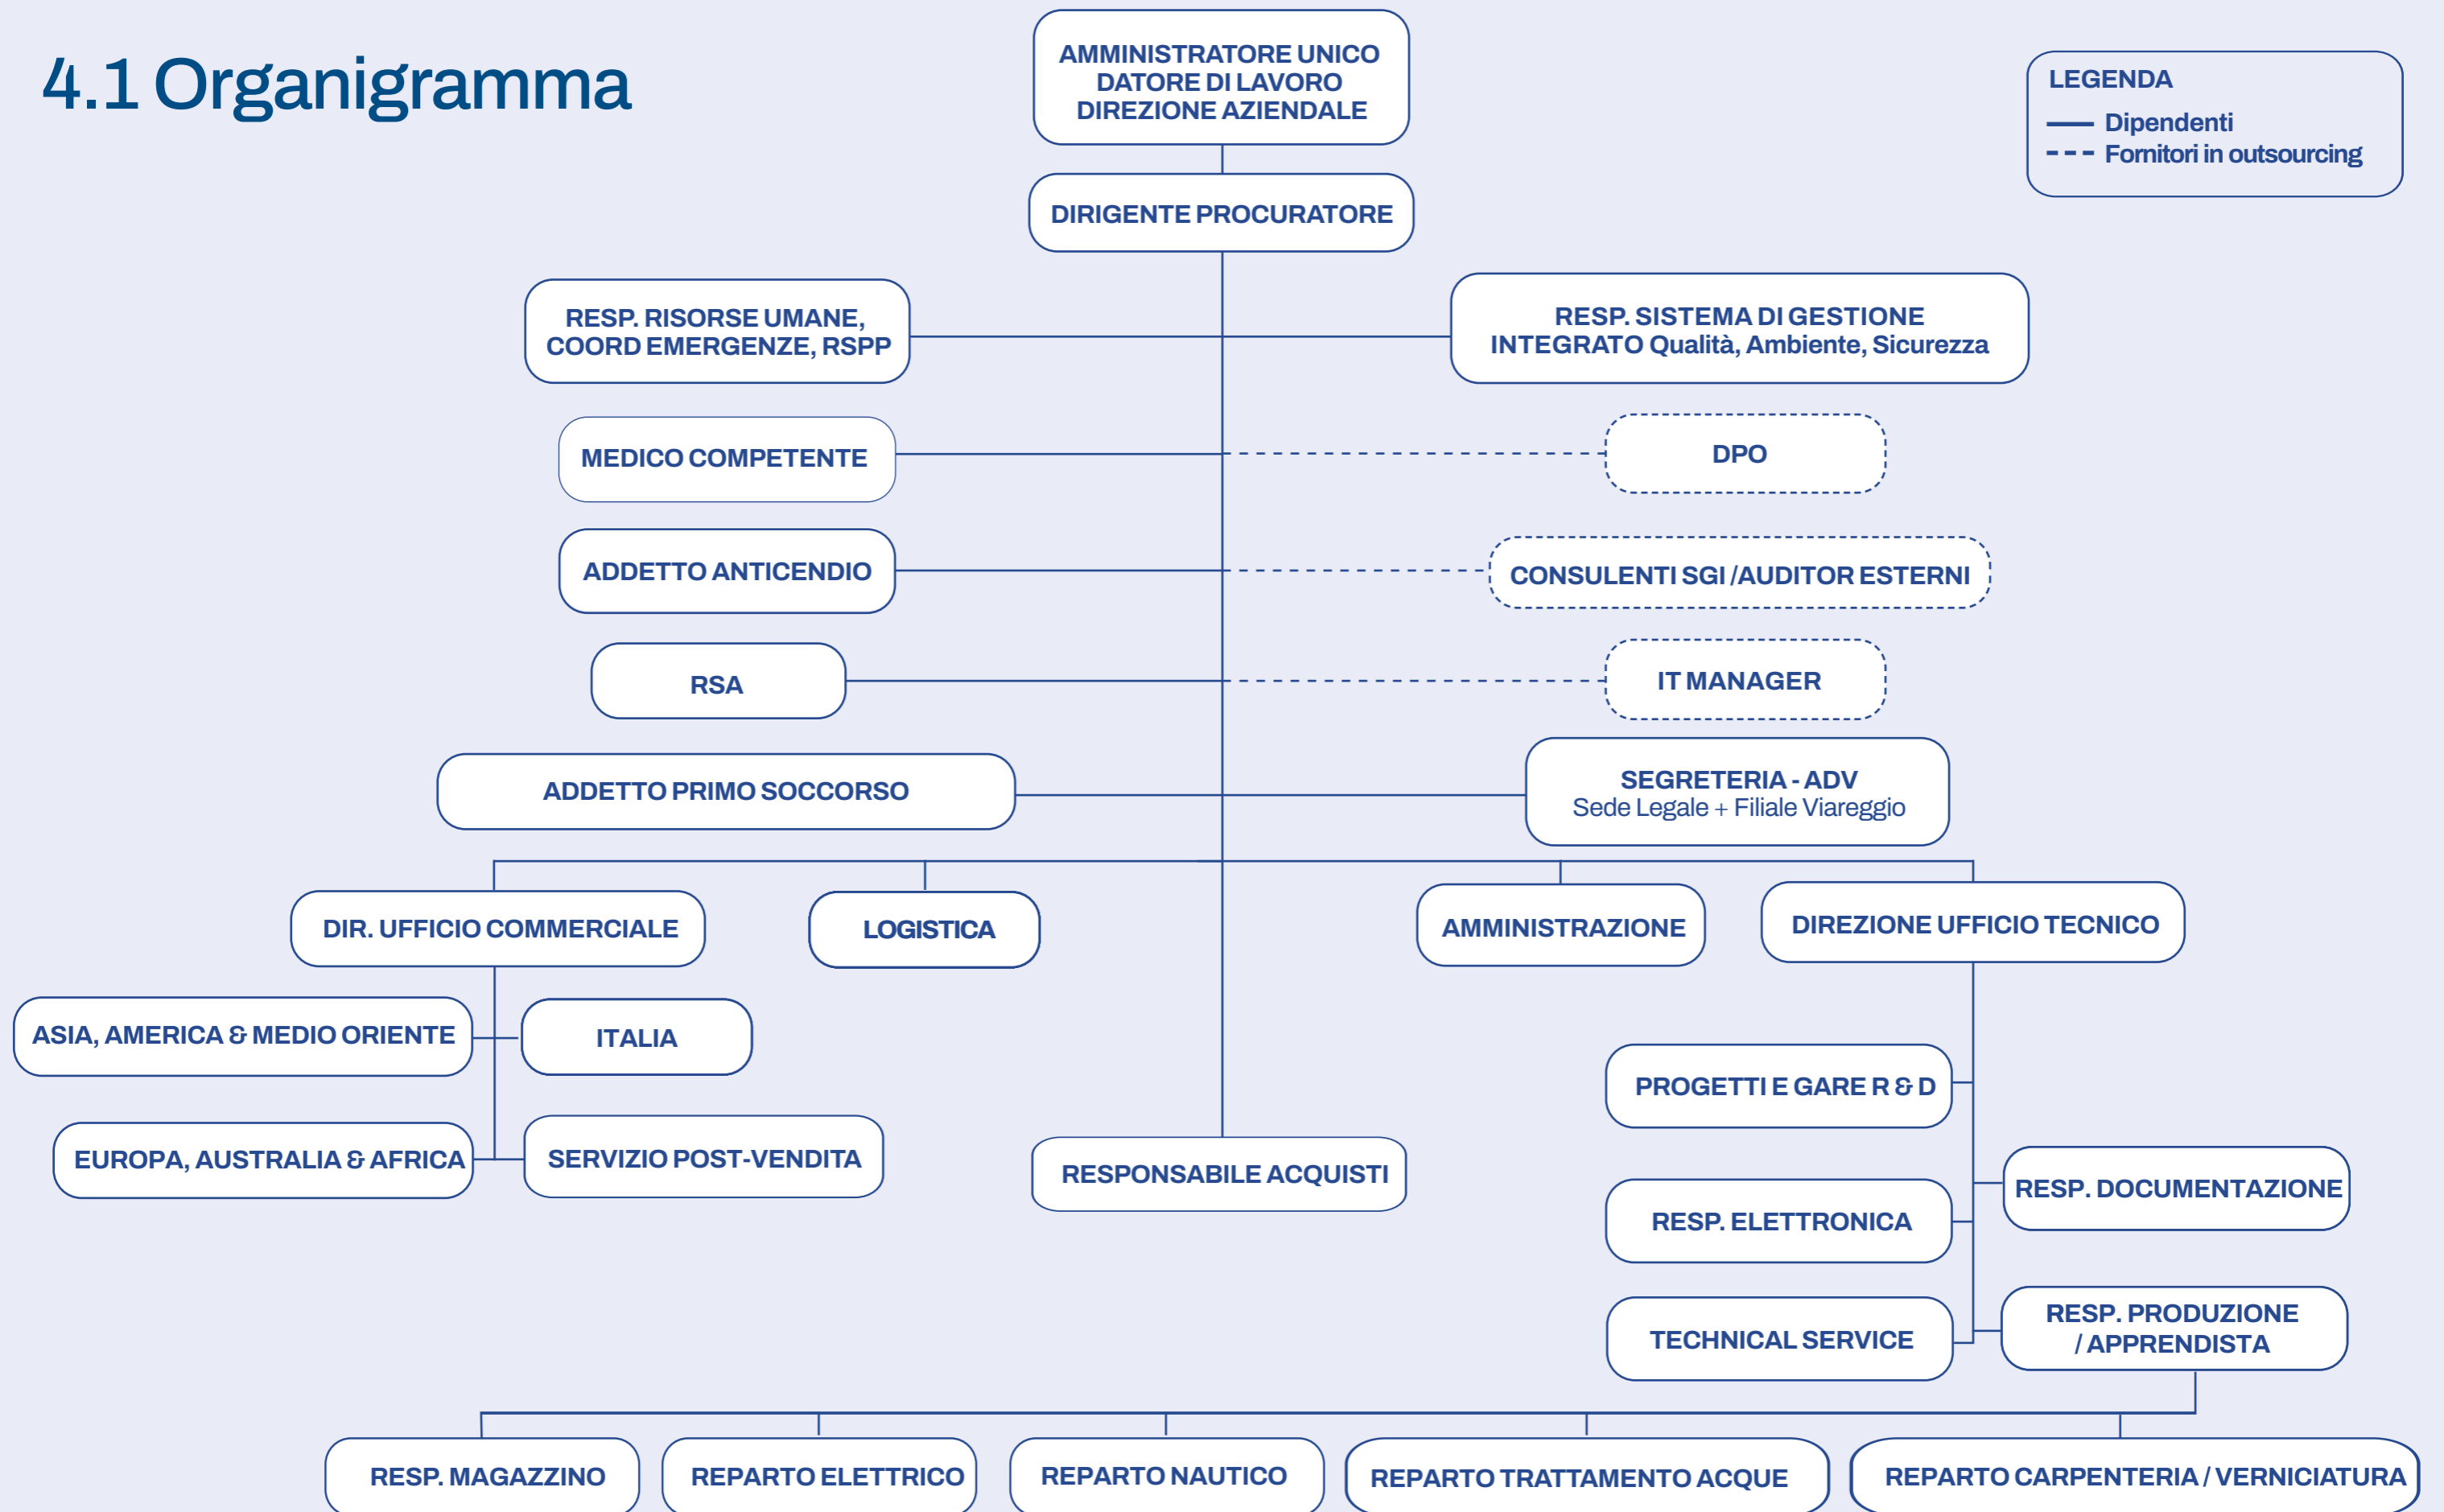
4.1 Organigramma

AMMINISTRATORE UNICO
DATORE DI LAVORO
DIREZIONE AZIENDALE

LEGENDA
Dipendenti
Fornitori in outsourcing

DIRIGENTE PROCURATORE

RESP. RISORSE UMANE, COORD EMERGENZE, RSPP

RESP. SISTEMA DI GESTIONE INTEGRATO Qualità, Ambiente, Sicurezza

MEDICO COMPETENTE

DPO

ADDETTO ANTICENDIO

CONSULENTI SGI /AUDITOR ESTERNI

RSA

IT MANAGER

ADDETTO PRIMO SOCCORSO

SEGRETERIA - ADV
Sede Legale + Filiale Viareggio

DIR. UFFICIO COMMERCIALE

LOGISTICA

AMMINISTRAZIONE

DIREZIONE UFFICIO TECNICO

ASIA, AMERICA & MEDIO ORIENTE

ITALIA

PROGETTI E GARE R & D

EUROPA, AUSTRALIA & AFRICA

SERVIZIO POST-VENDITA

RESPONSABILE ACQUISTI

RESP. DOCUMENTAZIONE

RESP. ELETTRONICA

TECHNICAL SERVICE

RESP. PRODUZIONE / APPRENDISTA

RESP. MAGAZZINO

REPARTO ELETTRICO

REPARTO NAUTICO

REPARTO TRATTAMENTO ACQUE

REPARTO CARPENTERIA / VERNICIATURA